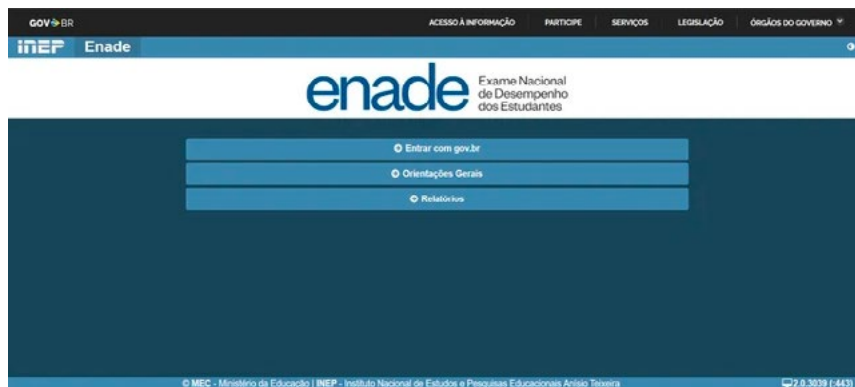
GOV.BR

ACESSO À INFORMAÇÃO PARTICIPE SERVIÇOS LEGISLAÇÃO ÓRGÃOS DO GOVERNO

inep Enade

enade Exame Nacional de Desempenho dos Estudantes

Entrar com gov.br

Orientações Gerais

Relatórios

© MEC - Ministério da Educação | INEP - Instituto Nacional de Estudos e Pesquisas Educacionais Anísio Teixeira

2.0.3039 (:443)